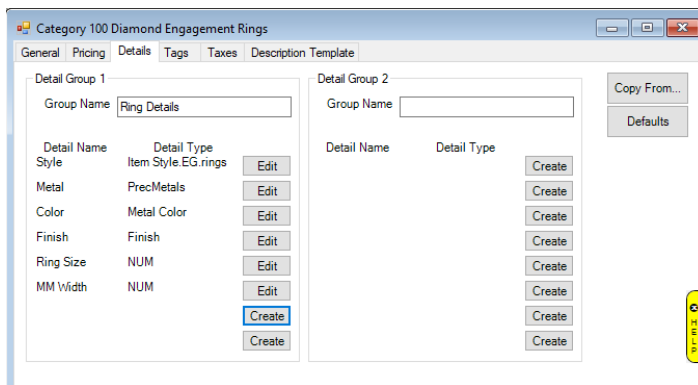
Category 100 Diamond Engagement Rings

General | Pricing | Details | Tags | Taxes | Description Template

Detail Group 1

Group Name: Ring Details

| Detail Name | Detail Type | |
|---|---|---|
| Style | Item Style.EG.rings | Edit |
| Metal | PrecMetals | Edit |
| Color | Metal Color | Edit |
| Finish | Finish | Edit |
| Ring Size | NUM | Edit |
| MM Width | NUM | Edit |
| | | Create |
| | | Create |

Detail Group 2

Group Name

Detail Name | Detail Type

Create
Create
Create
Create
Create
Create
Create
Create

Copy From...

Defaults

HELP